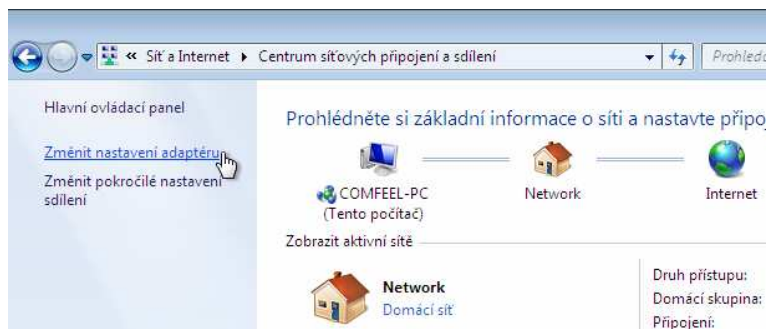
« Síť a Internet ▸ Centrum síťových připojení a sdílení

Prohled

Hlavní ovládací panel

Změnit nastavení adaptéru

Změnit pokročilé nastavení sdílení

Prohlédněte si základní informace o síti a nastavte připo

COMFEEL-PC
(Tento počítač)

Network

Internet

Zobrazit aktivní sítě

Network
Domácí síť

Druh přístupu:
Domácí skupina:
Připojení: